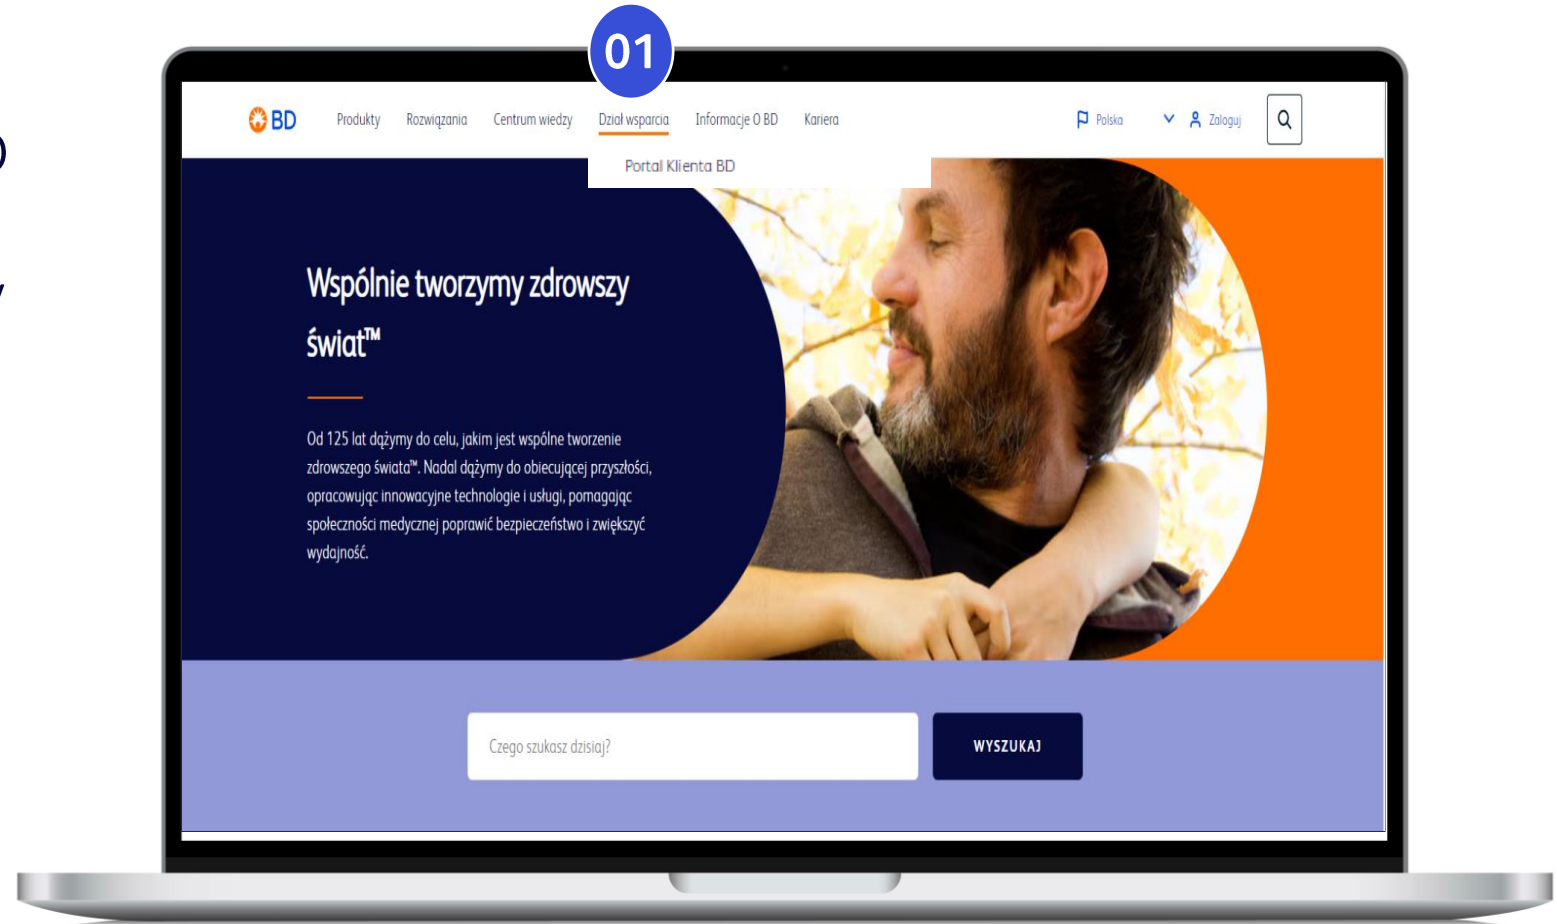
01

BD

Produkty Rozwiązania Centrum wiedzy Dział wsparcia Informacje O BD Kariera

Polska Zaloguj

Portal Klienta BD

Wspólnie tworzymy zdrowszy świat™

Od 125 lat dążymy do celu, jakim jest wspólne tworzenie zdrowszego świata™. Nadal dążymy do obiecującej przyszłości, opracowując innowacyjne technologie i usługi, pomagając społeczności medycznej poprawić bezpieczeństwo i zwiększyć wydajność.

Czego szukasz dzisiaj?

WYSZUKAJ